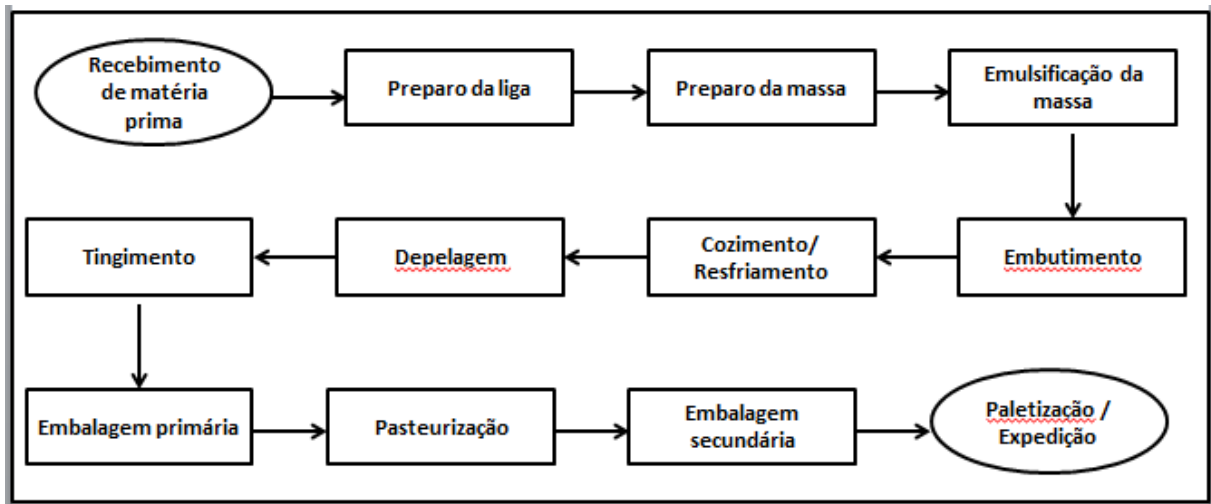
Recebimento de matéria prima

Preparo da liga

Preparo da massa

Emulsificação da massa

Embutimento

Cozimento/ Resfriamento

Depelagem

Tingimento

Embalagem primária

Pasteurização

Embalagem secundária

Paletização / Expedição